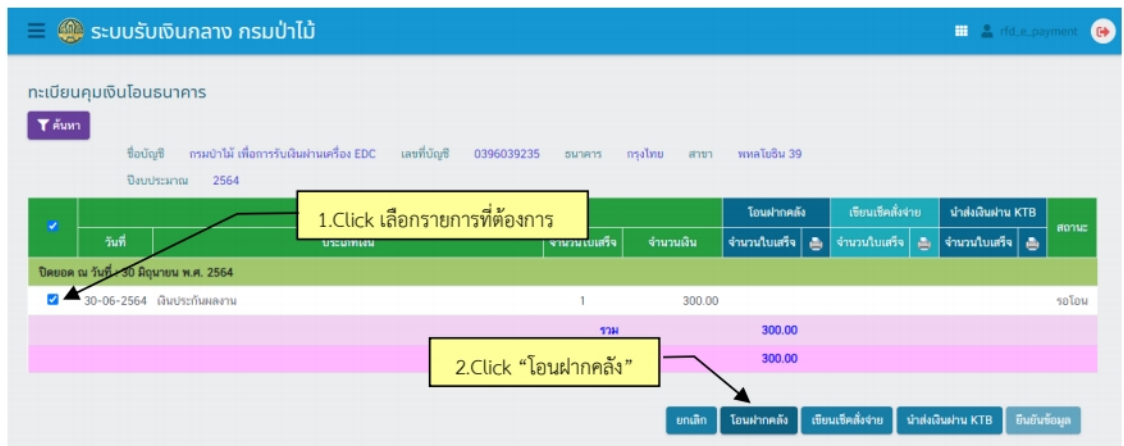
ระบบรับเงินกลาง กรมป่าไม้

rfd_e_payment

ทะเบียนคุมเงินโอนธนาคาร

ค้นหา

ชื่อบัญชี กรมป่าไม้ เพื่อการรับเงินผ่านเครื่อง EDC เลขที่บัญชี 0396039235 ธนาคาร กรุงไทย สาขา พหลโยธิน 39

ปีงบประมาณ 2564

1.Click เลือกรายการที่ต้องการ

| ☑ | | | | | โอนฝากคลัง | | เขียนเช็คสั่งจ่าย | | นำส่งเงินผ่าน KTB | | สถานะ |
|---|---|---|---|---|---|---|---|---|---|---|---|
| | วันที่ | ประเภทเงิน | จำนวนใบเสร็จ | จำนวนเงิน | จำนวนใบเสร็จ | | จำนวนใบเสร็จ | | จำนวนใบเสร็จ | | |
| ปิดยอด ณ วันที่ : 30 มิถุนายน พ.ศ. 2564 | | | | | | | | | | | |
| ☑ | 30-06-2564 | เงินประกันผลงาน | 1 | 300.00 | | | | | | | รอโอน |
| | | | รวม | | 300.00 | | | | | | |
| | | | | | 300.00 | | | | | | |

2.Click “โอนฝากคลัง”

ยกเลิก โอนฝากคลัง เขียนเช็คสั่งจ่าย นำส่งเงินผ่าน KTB ยืนยันข้อมูล